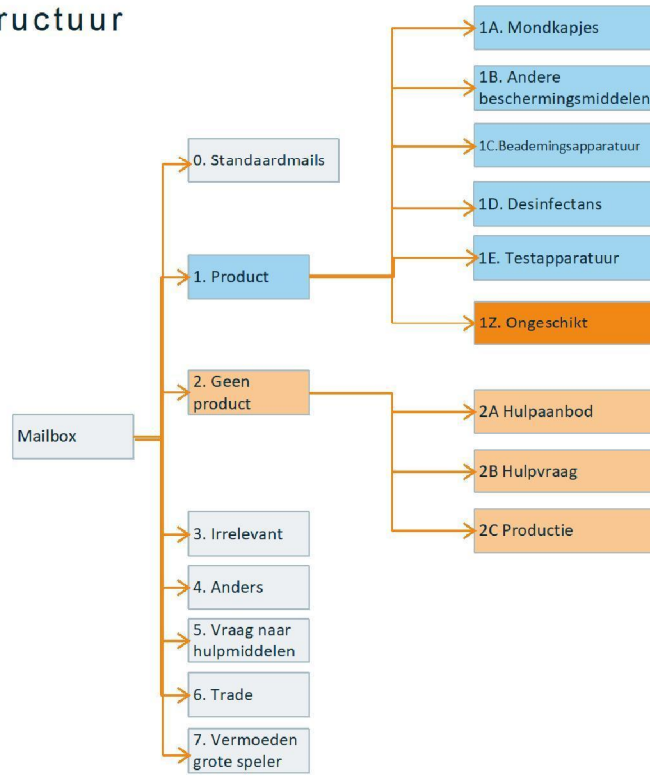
ructuur

Mailbox

0. Standaardmails

1. Product

1A. Mondkapjes

1B. Andere beschermingsmiddelen

1C.Beademingsapparatuur

1D. Desinfectans

1E. Testapparatuur

1Z. Ongeschikt

2. Geen product

2A Hulpaanbod

2B Hulpvraag

2C Productie

3. Irrelevant

4. Anders

5. Vraag naar hulpmiddelen

6. Trade

7. Vermoeden grote speler